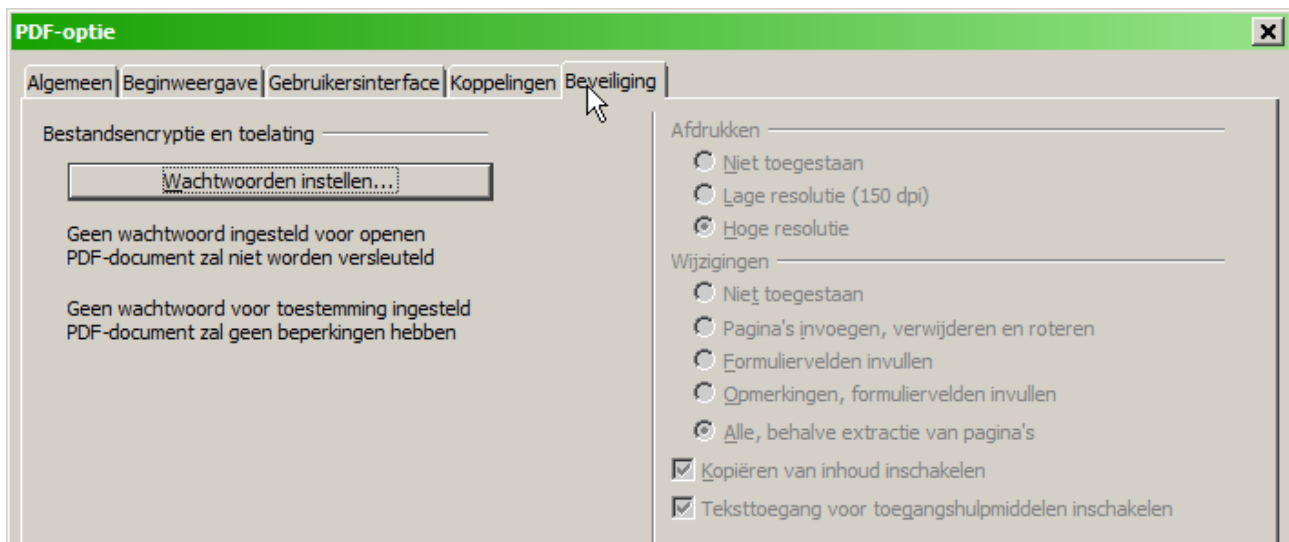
PDF-optie

Algemeen | Beginweergave | Gebruikersinterface | Koppelingen | Beveiliging

Bestandsencryptie en toelating

Wachtwoorden instellen...

Geen wachtwoord ingesteld voor openen
PDF-document zal niet worden versleuteld

Geen wachtwoord voor toestemming ingesteld
PDF-document zal geen beperkingen hebben

Afdrukken
Niet toegestaan
Lage resolutie (150 dpi)
Hoge resolutie

Wijzigingen
Niet toegestaan
Pagina's invoegen, verwijderen en roteren
Formuliervelden invullen
Opmerkingen, formuliervelden invullen
Alle, behalve extractie van pagina's

Kopiëren van inhoud inschakelen
Teksttoegang voor toegangshulpmiddelen inschakelen